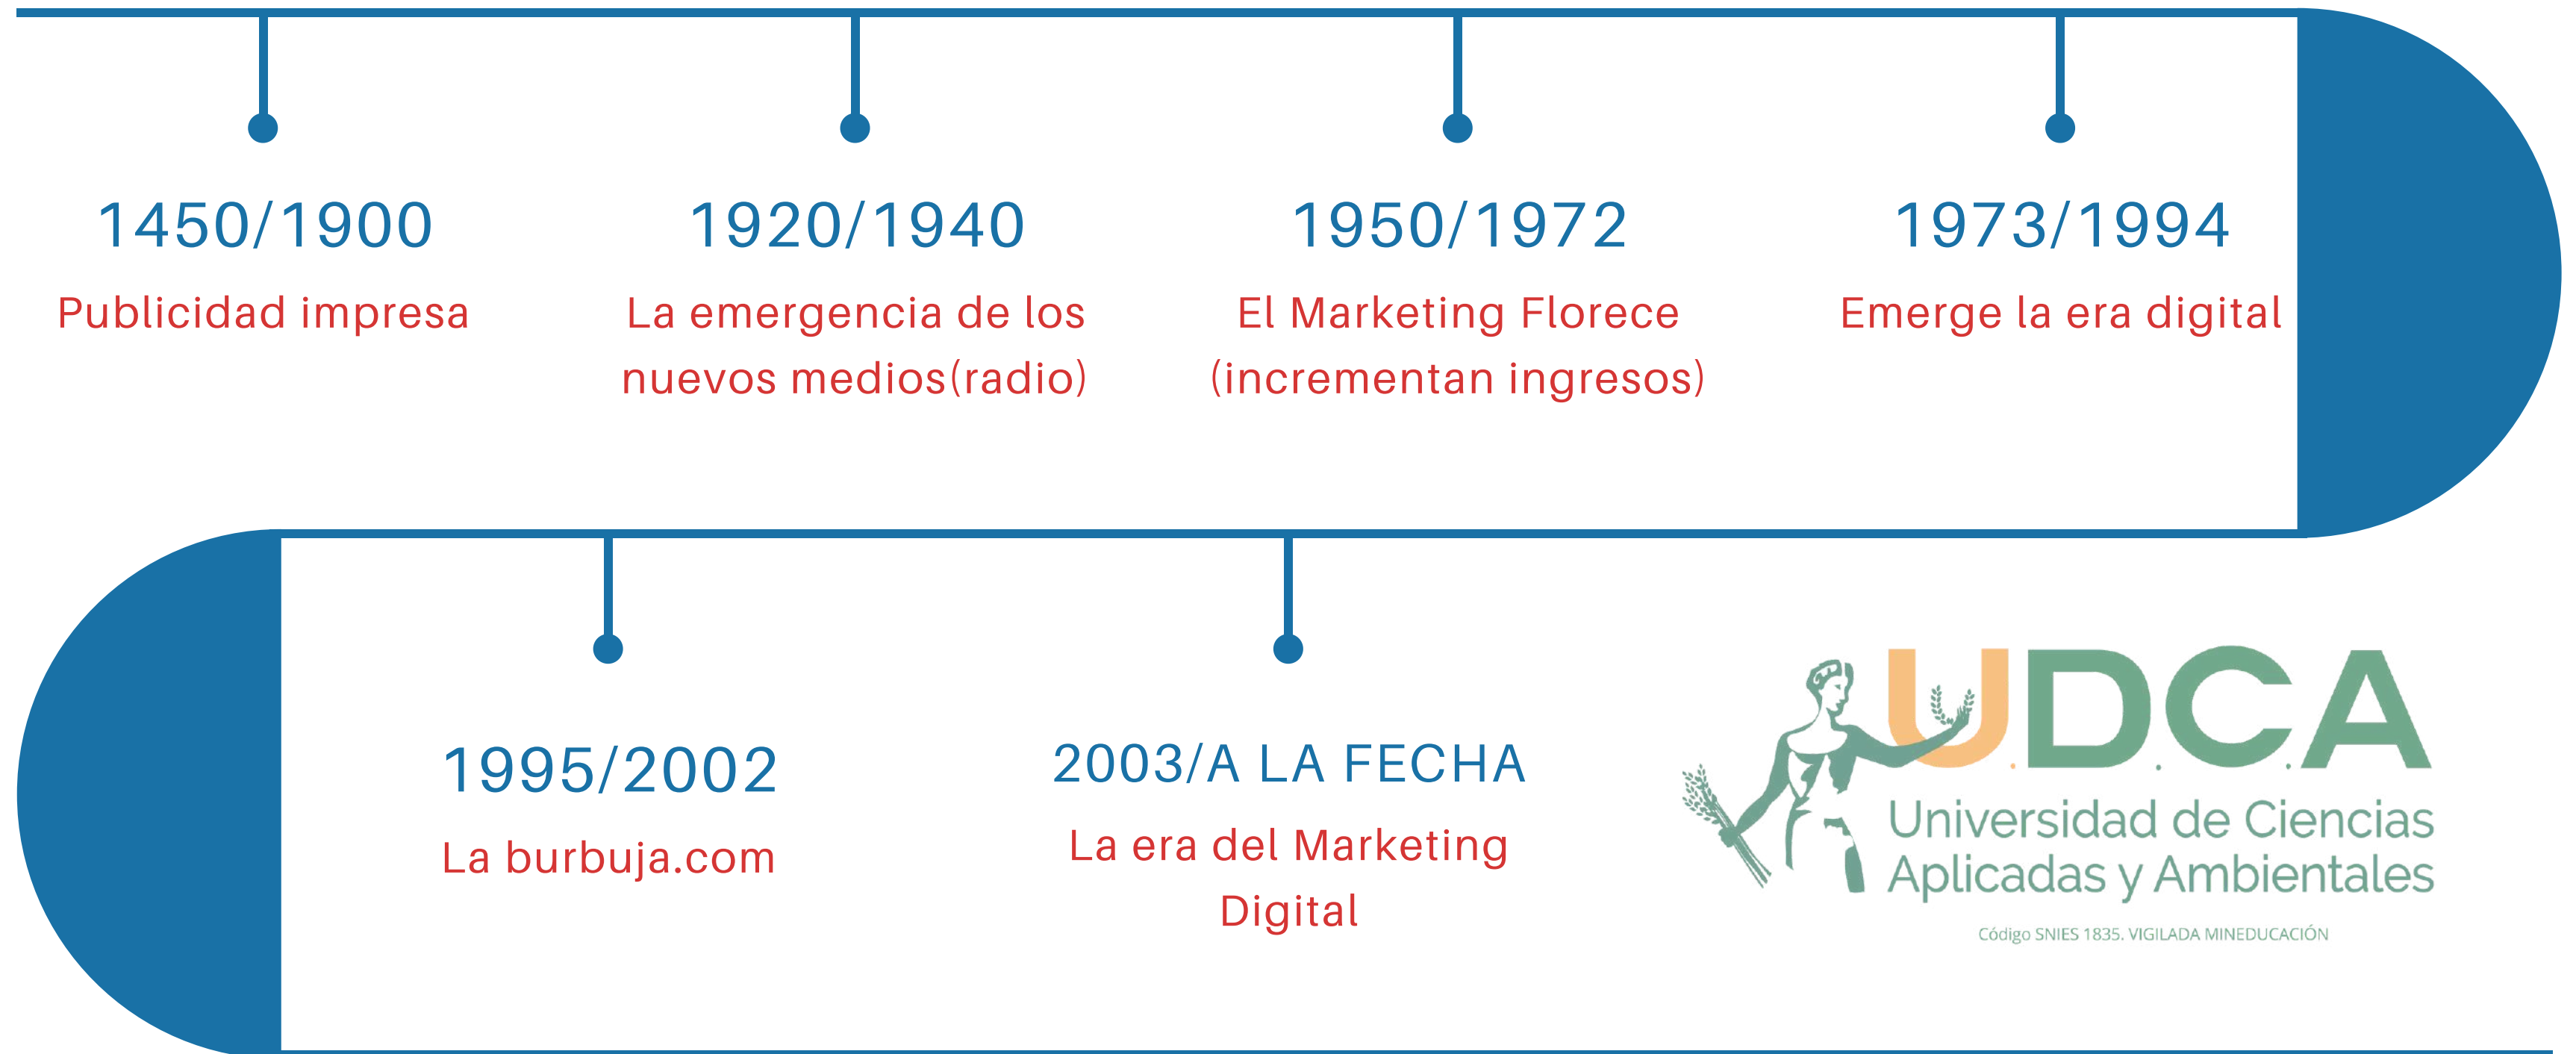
1450/1900
Publicidad impresa

1920/1940
La emergencia de los nuevos medios(radio)

1950/1972
El Marketing Florece (incrementan ingresos)

1973/1994
Emerge la era digital

1995/2002
La burbuja.com

2003/A LA FECHA
La era del Marketing Digital

U.D.C.A
Universidad de Ciencias Aplicadas y Ambientales
Código SNIES 1835. VIGILADA MINEDUCACIÓN